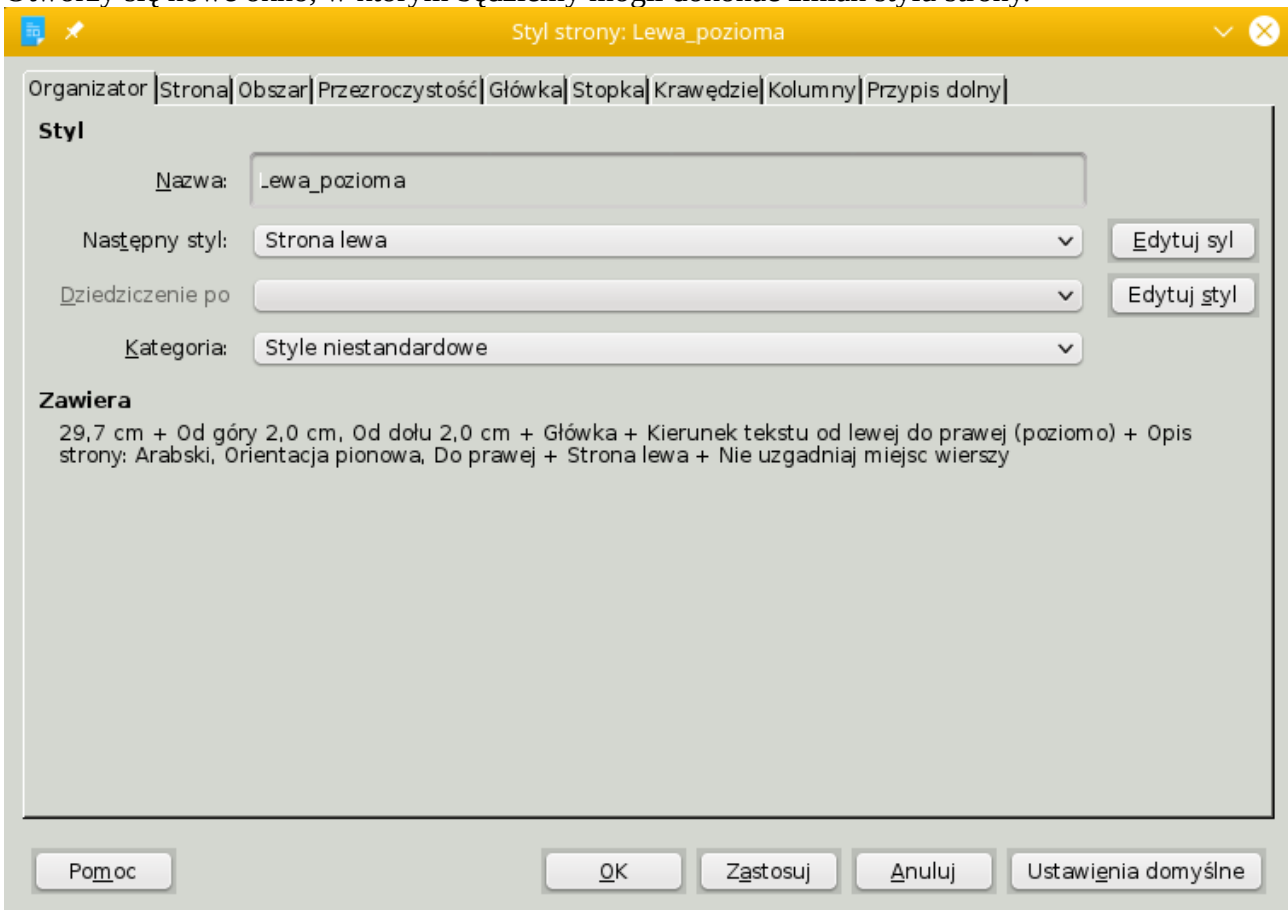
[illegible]

Styl strony: Lewa_pozioma

Organizator | Strona | Obszar | Przezroczystość | Główka | Stopka | Krawędzie | Kolumny | Przypis dolny

Styl

Nazwa: Lewa_pozioma

Następny styl: Strona lewa

Edytuj syl

Dziedziczenie po

Edytuj styl

Kategoria: Style niestandardowe

Zawiera

29,7 cm + Od góry 2,0 cm, Od dołu 2,0 cm + Główka + Kierunek tekstu od lewej do prawej (poziomo) + Opis strony: Arabski, Orientacja pionowa, Do prawej + Strona lewa + Nie uzgadniaj miejsc wierszy

Pomoc

OK

Zastosuj

Anuluj

Ustawienia domyślne